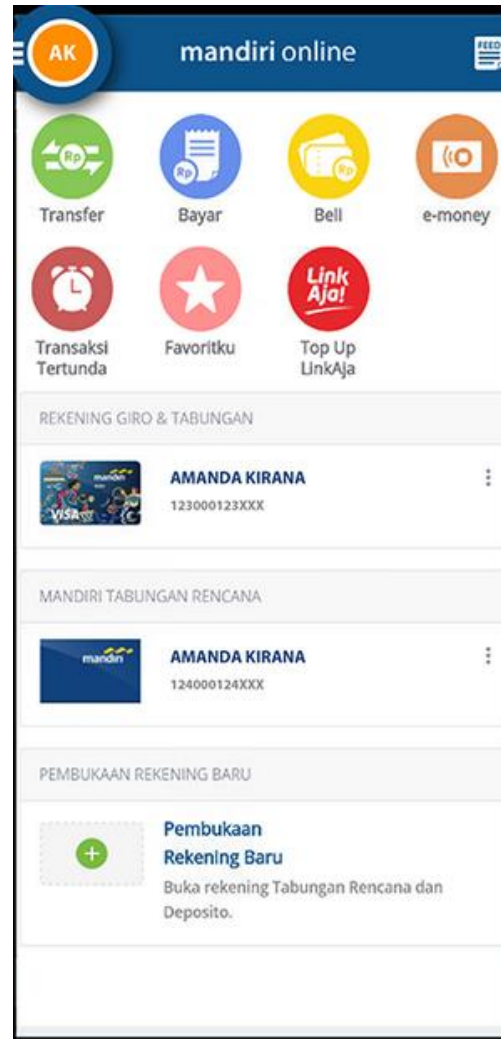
AK

mandiri online

FEED

Rp

Transfer

Rp

Bayar

Rp

Beli

e-money

Transaksi Tertunda

Favoritku

Link Aja!

Top Up LinkAja

REKENING GIRO & TABUNGAN

mandiri

VISA

AMANDA KIRANA

123000123XXX

MANDIRI TABUNGAN RENCANA

mandiri

AMANDA KIRANA

124000124XXX

PEMBUKAAN REKENING BARU

Pembukaan Rekening Baru

Buka rekening Tabungan Rencana dan Deposito.